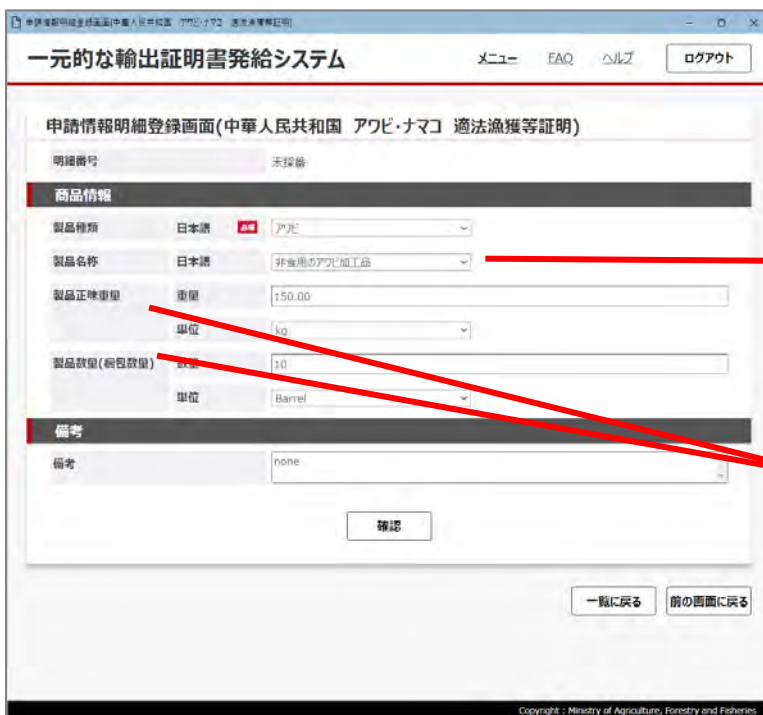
申請情報明細登録画面(中華人民共和国 アワビ・ナマコ 適法漁獲等証明)

一元的な輸出証明書発給システム

メニュー FAQ ヘルプ ログアウト

申請情報明細登録画面(中華人民共和国 アワビ・ナマコ 適法漁獲等証明)

明細番号 未採番

商品情報

製品種類 日本語 必須 アワビ

製品名称 日本語 非食用のアワビ加工品

製品正味重量 重量 150.00

単位 kg

製品数量(梱包数量) 数量 10

単位 Barrel

備考

備考 none

確認

一覧に戻る 前の画面に戻る

Copyright : Ministry of Agriculture, Forestry and Fisheries